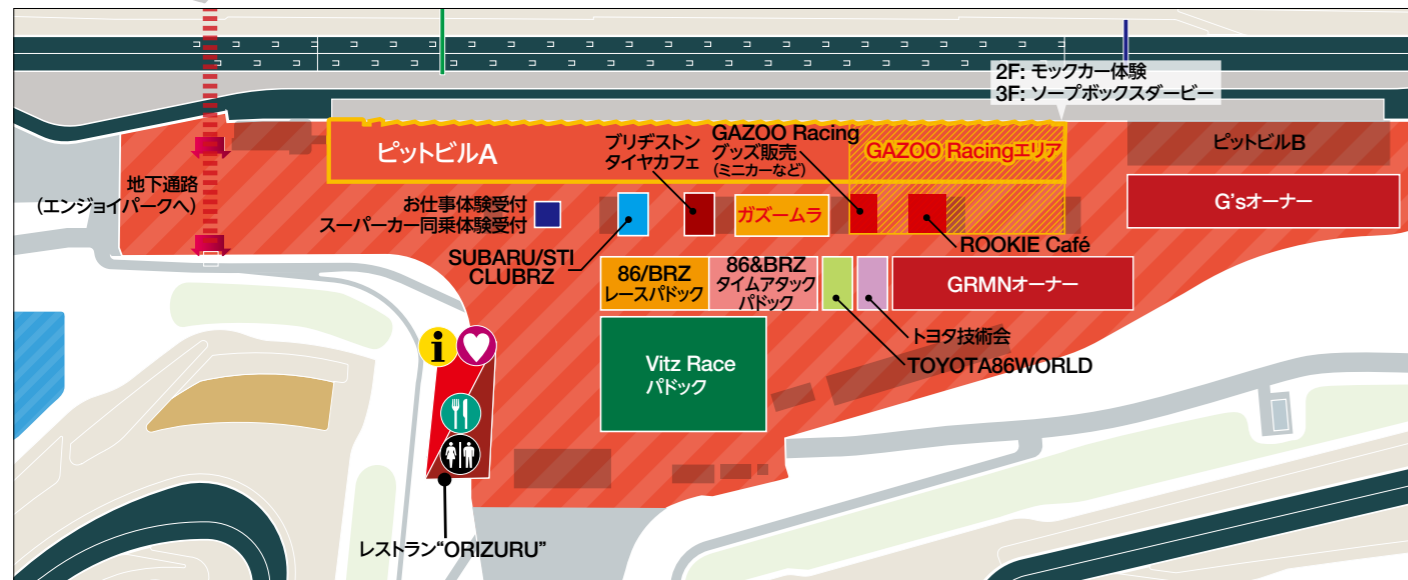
2F: モックカー体験
3F: ソープボックスダービー

ピットビルA

ブリヂストン
タイヤカフェ

GAZOO Racing
グッズ販売
(ミニカーなど)

GAZOO Racingエリア

ピットビルB

G'sオーナー

地下通路
(エンジョイパークへ)

お仕事体験受付
スーパーカー同乗体験受付

ガズームラ

ROOKIE Café

SUBARU/STI
CLUBRZ

86/BRZ
レースパドック

86&BRZ
タイムアタック
パドック

GRMNオーナー

トヨタ技術会

TOYOTA86WORLD

Vitz Race
パドック

レストラン"ORIZURU"